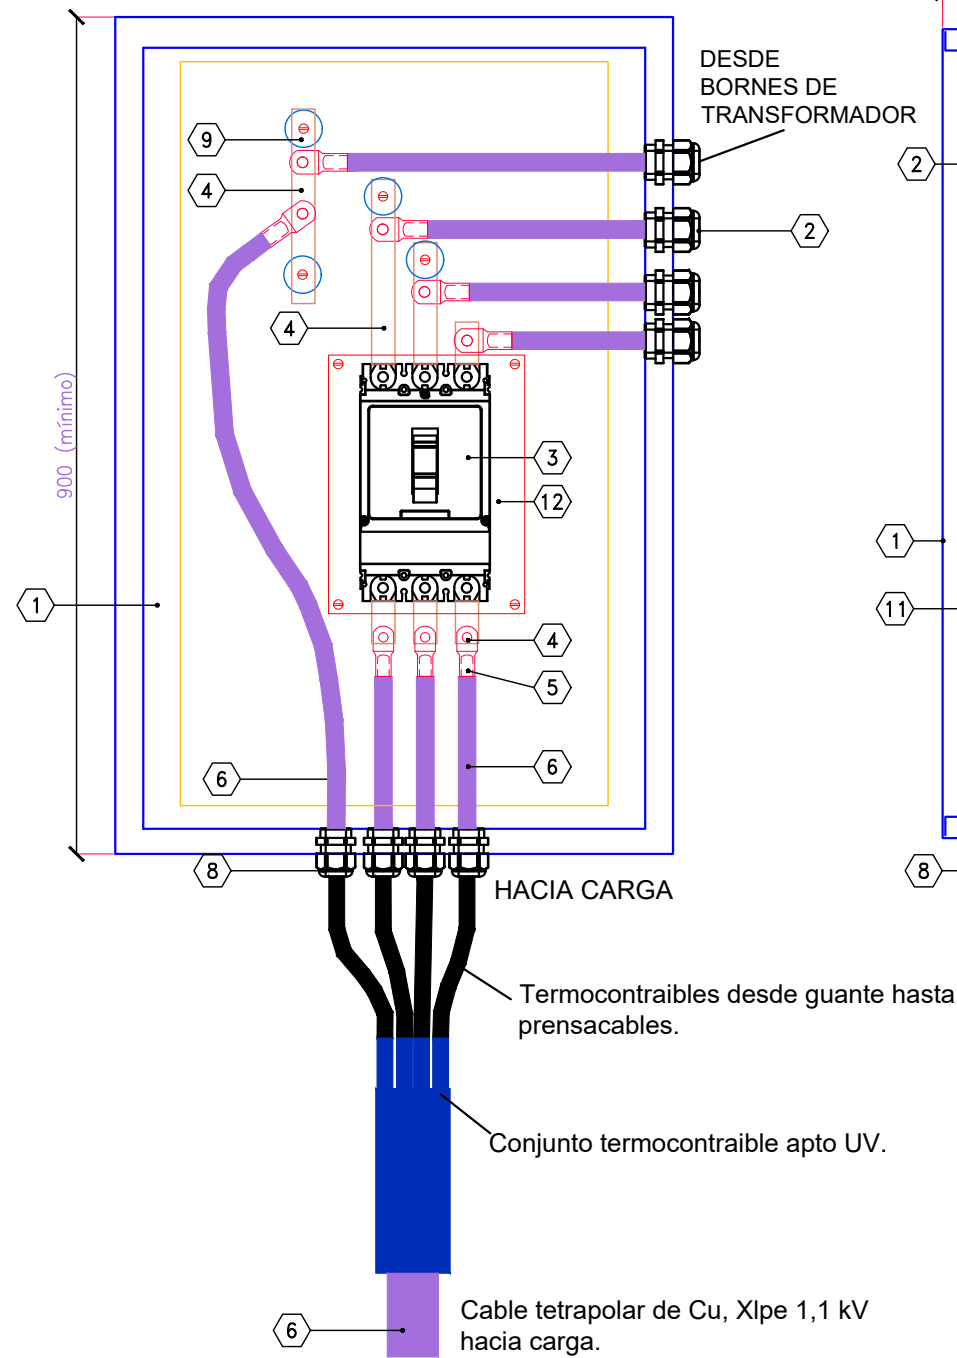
DESDE BORNES DE TRANSFORMADOR

9

4

2

2

4

900 (mínimo)

3

12

1

1

11

4

5

6

6

8

8

HACIA CARGA

Termocontraibles desde guante hasta prensacables.

Conjunto termocontraible apto UV.

6

Cable tetrapolar de Cu, Xlpe 1,1 kV hacia carga.